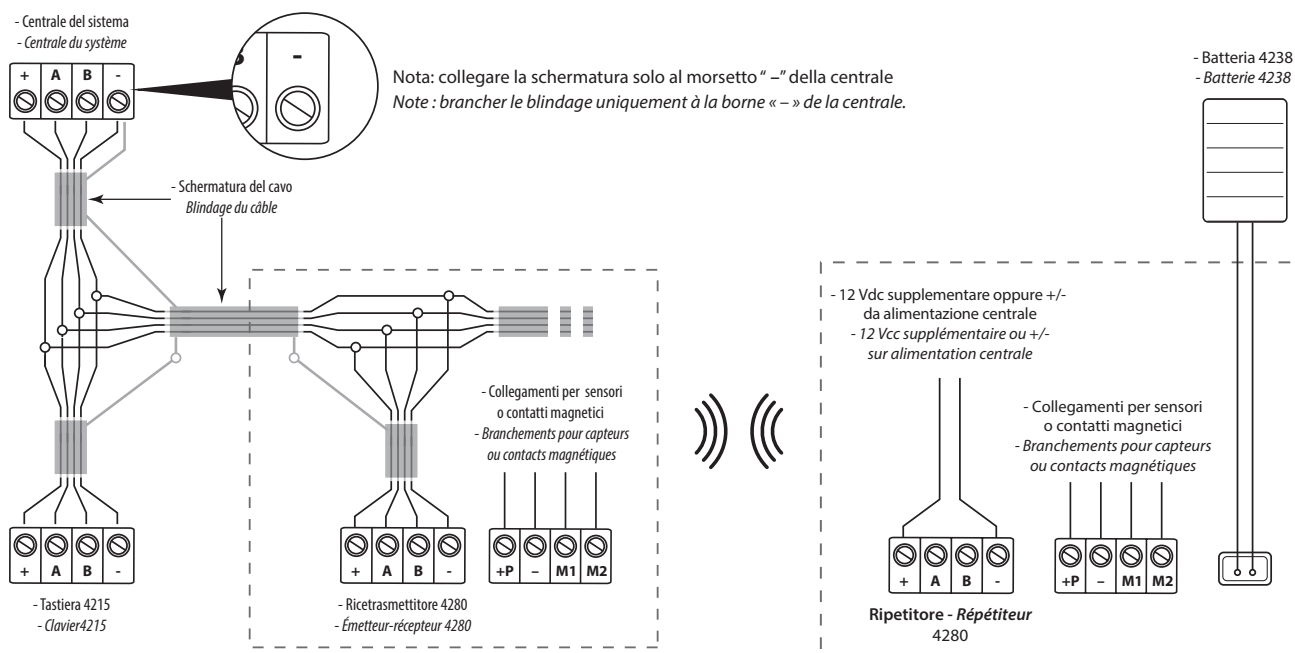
- Centrale del sistema
- Centrale du système

| + | A | B | - |

-

Nota: collegare la schermatura solo al morsetto " –" della centrale
Note : brancher le blindage uniquement à la borne « – » de la centrale.

- Batteria 4238
- Batterie 4238

- Schermatura del cavo
Blindage du câble

- 12 Vdc supplementare oppure +/- da alimentazione centrale
- 12 Vcc supplémentaire ou +/- sur alimentation centrale

- Collegamenti per sensori o contatti magnetici
- Branchements pour capteurs ou contacts magnétiques

- Collegamenti per sensori o contatti magnetici
- Branchements pour capteurs ou contacts magnétiques

| + | A | B | - |

| + | A | B | - |

| +P | – | M1 | M2 |

| + | A | B | - |

| +P | – | M1 | M2 |

- Tastiera 4215
- Clavier4215

- Ricetrasmettitore 4280
- Émetteur-récepteur 4280

Ripetitore - Répétiteur
4280